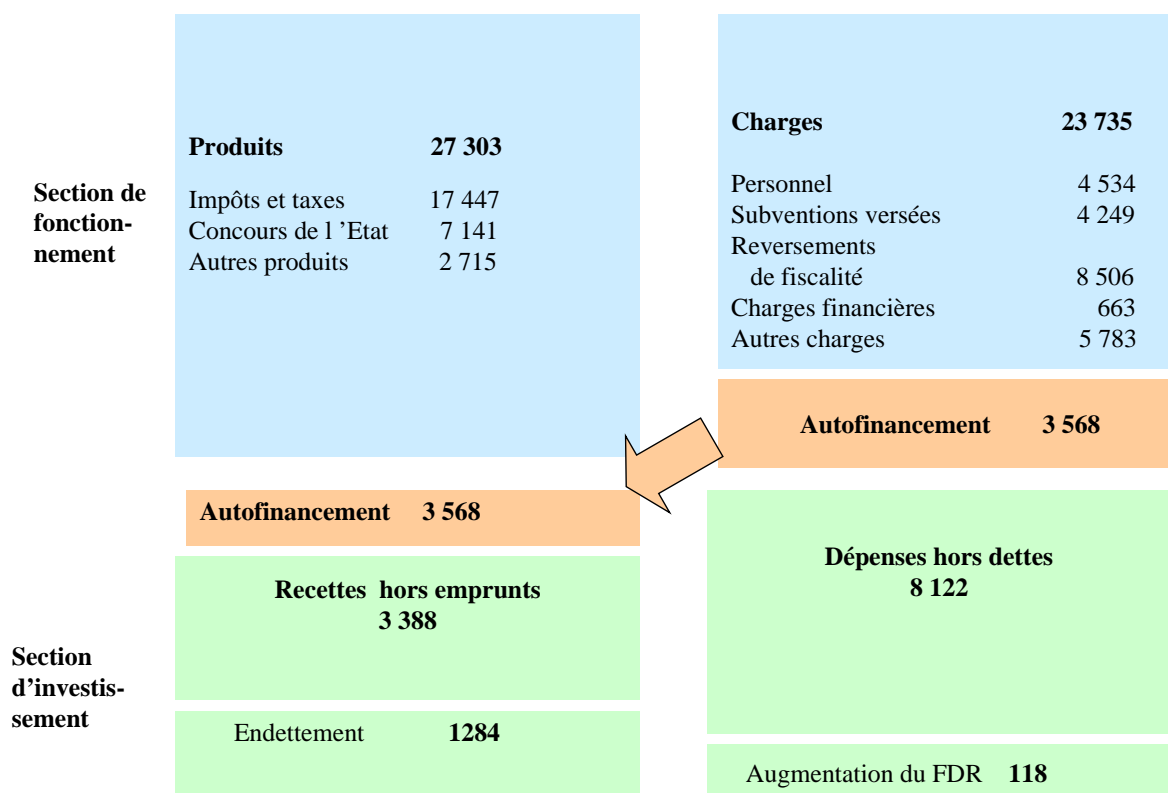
Section de fonctionnement

**Produits** 27 303

Impôts et taxes 17 447
Concours de l 'Etat 7 141
Autres produits 2 715

**Charges** 23 735

Personnel 4 534
Subventions versées 4 249
Reversements de fiscalité 8 506
Charges financières 663
Autres charges 5 783

**Autofinancement 3 568**

**Autofinancement 3 568**

Section d'investissement

**Recettes hors emprunts 3 388**

Endettement **1284**

**Dépenses hors dettes 8 122**

Augmentation du FDR **118**